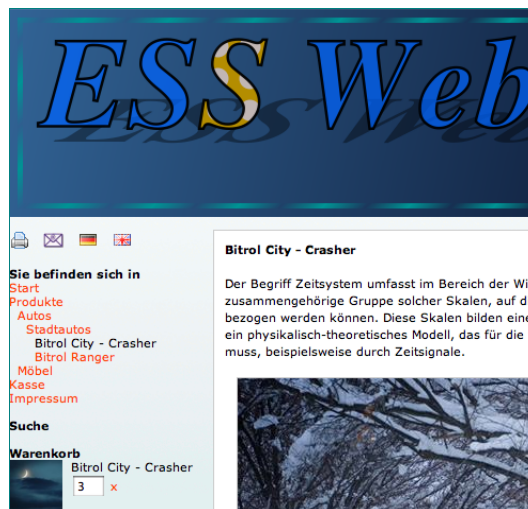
ESS Web

Sie befinden sich in
Start
Produkte
Autos
Stadtautos
Bitrol City - Crasher
Bitrol Ranger
Möbel
Kasse
Impressum

Suche

Warenkorb
Bitrol City - Crasher
3 ×

Bitrol City - Crasher

Der Begriff Zeitsystem umfasst im Bereich der Wi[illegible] zusammengehörige Gruppe solcher Skalen, auf d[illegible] bezogen werden können. Diese Skalen bilden eine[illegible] ein physikalisch-theoretisches Modell, das für die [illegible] muss, beispielsweise durch Zeitsignale.